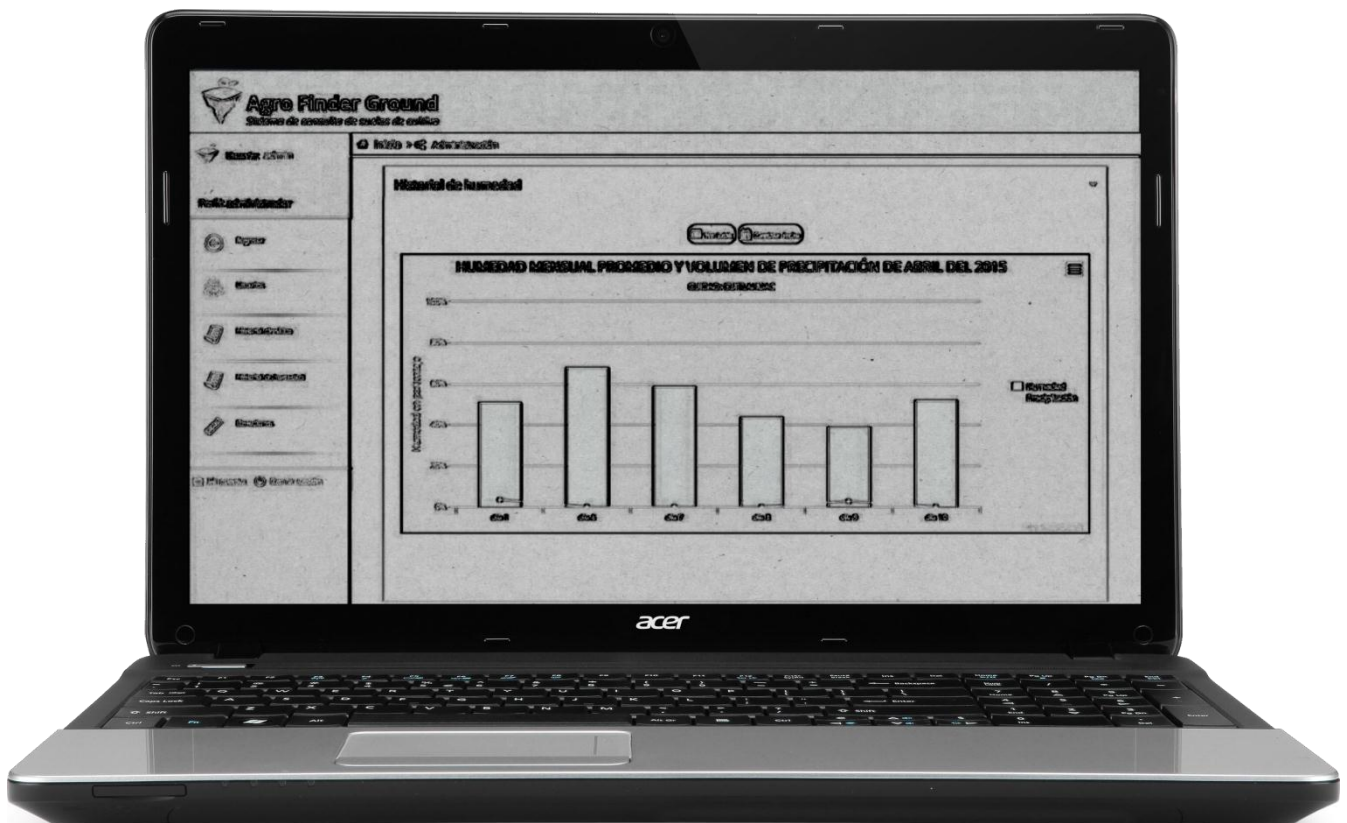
Agro Finder Ground
Sistema de consulta de suelos de cultivo

Usuario: Admin

Perfil: Administrador

Registrar
Usuarios
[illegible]
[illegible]
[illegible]

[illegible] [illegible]

Inicio > Administración

Historial de humedad

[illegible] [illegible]

HUMEDAD MENSUAL PROMEDIO Y VOLUMEN DE PRECIPITACIÓN DE ABRIL DEL 2015
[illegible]

100%
75%
50%
25%
0%

Humedad en porcentaje

día 1
día 5
día 7
día 8
día 9
día 10

Humedad
Precipitación

acer